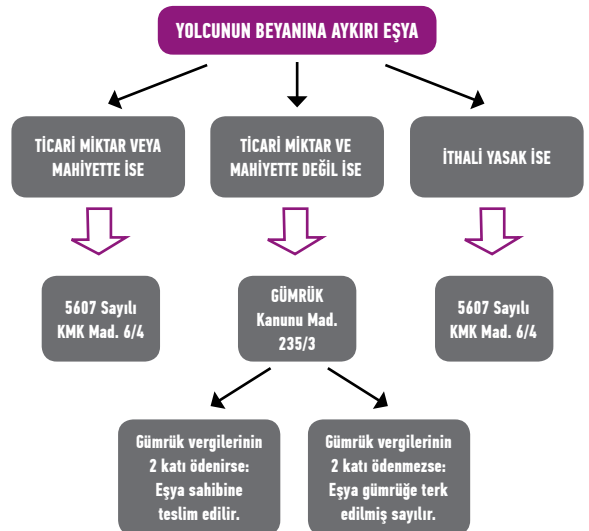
YOLCUNUN BEYANINA AYKIRI EŞYA

TİCARİ MİKTAR VEYA MAHİYETTE İSE

TİCARİ MİKTAR VE MAHİYETTE DEĞİL İSE

İTHALİ YASAK İSE

5607 Sayılı KMK Mad. 6/4

GÜMRÜK Kanunu Mad. 235/3

5607 Sayılı KMK Mad. 6/4

Gümrük vergilerinin 2 katı ödenirse: Eşya sahibine teslim edilir.

Gümrük vergilerinin 2 katı ödenmezse: Eşya gümrüğe terk edilmiş sayılır.